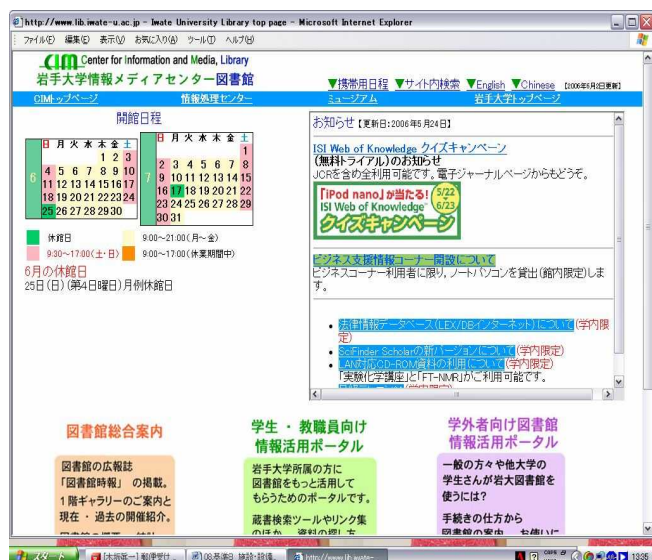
http://www.lib.iwate-u.ac.jp - Iwate University Library top page - Microsoft Internet Explorer

ファイル(F) 編集(E) 表示(V) お気に入り(A) ツール(T) ヘルプ(H)

CIM Center for Information and Media, Library
岩手大学情報メディアセンター図書館

▼携帯用日程 ▼サイト内検索 ▼English ▼Chinese [2006年6月2日更新]

CIMトップページ　情報処理センター　ミュージアム　岩手大学トップページ

開館日程

| | 日 | 月 | 火 | 水 | 木 | 金 | 土 |
|---|---|---|---|---|---|---|---|
| 6 | | | | | 1 | 2 | 3 |
| | 4 | 5 | 6 | 7 | 8 | 9 | 10 |
| | 11 | 12 | 13 | 14 | 15 | 16 | 17 |
| | 18 | 19 | 20 | 21 | 22 | 23 | 24 |
| | 25 | 26 | 27 | 28 | 29 | 30 | |

| | 日 | 月 | 火 | 水 | 木 | 金 | 土 |
|---|---|---|---|---|---|---|---|
| 7 | | | | | | | 1 |
| | 2 | 3 | 4 | 5 | 6 | 7 | 8 |
| | 9 | 10 | 11 | 12 | 13 | 14 | 15 |
| | 16 | 17 | 18 | 19 | 20 | 21 | 22 |
| | 23 | 24 | 25 | 26 | 27 | 28 | 29 |
| | 30 | 31 | | | | | |

休館日　9:00～21:00(月～金)
9:30～17:00(土・日)　9:00～17:00(休業期間中)

6月の休館日
25日(日)(第4日曜日)月例休館日

お知らせ【更新日:2006年5月24日】

ISI Web of Knowledge クイズキャンペーン
(無料トライアル)のお知らせ
JCRを含め全利用可能です。電子ジャーナルページからもどうぞ。

「iPod nano」が当たる! 5/22～6/23
ISI Web of Knowledge クイズキャンペーン

ビジネス支援情報コーナー開設について
ビジネスコーナー利用者に限り、ノートパソコンを貸出(館内限定)します。

• 法律情報データベース(LEX/DBインターネット)について(学内限定)
• SciFinder Scholarの新バージョンについて(学内限定)
• LAN対応CD-ROM資料の利用について(学内限定)
「実験化学講座」と「FT-NMR」がご利用可能です。

図書館総合案内
図書館の広報誌
「図書館時報」の掲載。
1階ギャラリーのご案内と
現在・過去の開催紹介。

学生・教職員向け
情報活用ポータル
岩手大学所属の方に
図書館をもっと活用して
もらうためのポータルです。
蔵書検索ツールやリンク集

学外者向け図書館
情報活用ポータル
一般の方々や他大学の
学生さんが岩大図書館を
使うには?
手続きの仕方から

スタート　[大坊亜一] 動揺受付　08.発表3 検診・段落　http://www.lib.iwate-　13:35